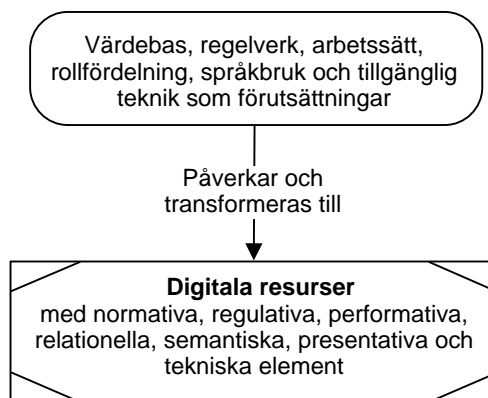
Värdebas, regelverk, arbetssätt, rollfördelning, språkbruk och tillgänglig teknik som förutsättningar

Påverkar och transformeras till

**Digitala resurser**
med normativa, regulativa, performativa, relationella, semantiska, presentativa och tekniska element